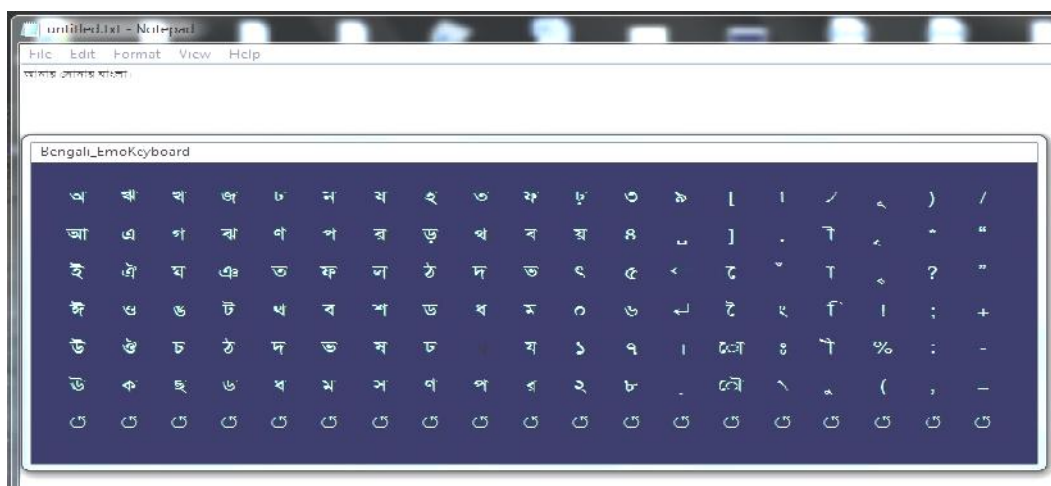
untitled.txt - Notepad
File Edit Format View Help
আমার সোনার বাংলা।

Bengali_EmoKeyboard

অ ঋ খ জ ঢ ন য হ ৩ ফ ঢ় ৩ ৯ [ । ⁄ ˛ ) /
আ এ গ ঝ ণ প র ড় থ ব য় ৪ ␣ ] . া ˛ ˙ "
ই ঐ ঘ ঞ ত ফ ল ঠ দ ভ ৎ ৫ ‹ ে ˘ া ˛ ? "
ঈ ও ঙ ট থ ব শ ড ধ ম ০ ৬ ↵ ৈ ঃ ি ! ; +
উ ঔ চ ঠ দ ভ ষ ঢ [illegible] য ১ ৭ । ো ং ী % : -
ঊ ক ছ ড ধ ম স ণ প র ২ ৮ . ৌ ্ ˛ ( , –
ঁ ঁ ঁ ঁ ঁ ঁ ঁ ঁ ঁ ঁ ঁ ঁ ঁ ঁ ঁ ঁ ঁ ঁ ঁ